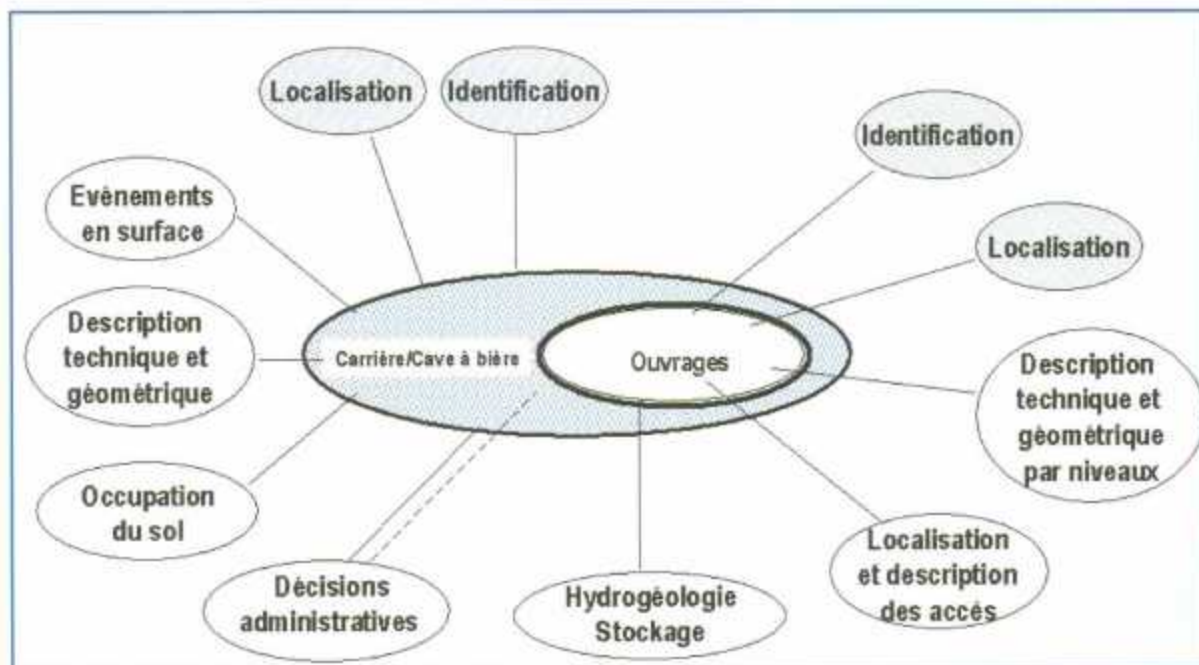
Localisation

Identification

Identification

Evènements en surface

Localisation

Description technique et géométrique

Carrière/Cave à bière

Ouvrages

Description technique et géométrique par niveaux

Occupation du sol

Localisation et description des accès

Décisions administratives

Hydrogéologie Stockage